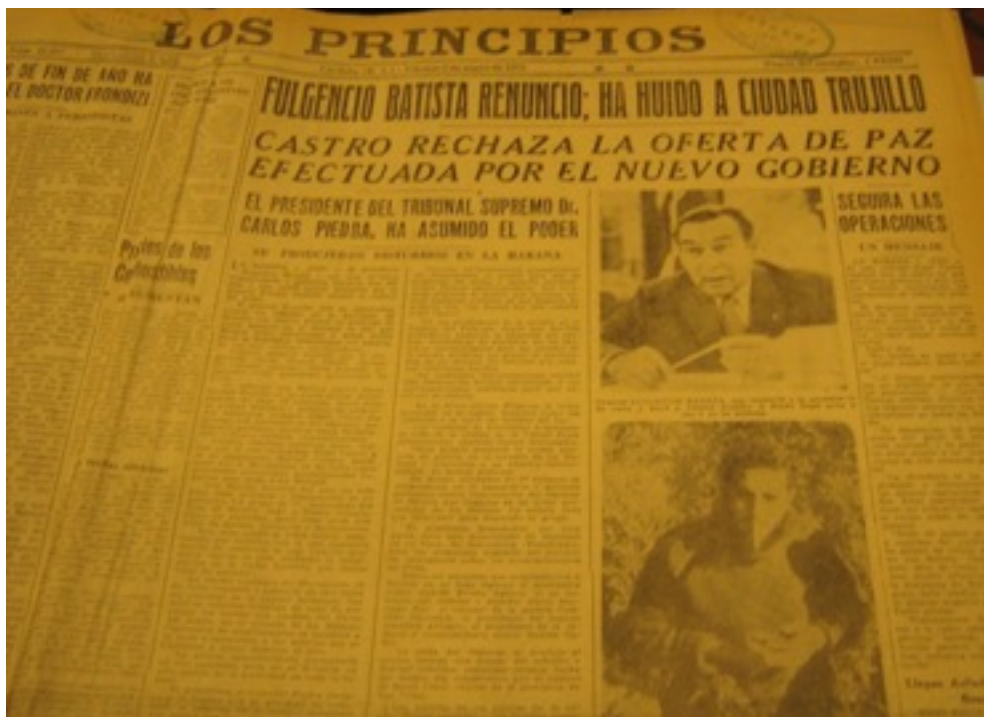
LOS PRINCIPIOS

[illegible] DE FIN DE AÑO HA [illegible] EL DOCTOR FRONDIZI

FULGENCIO BATISTA RENUNCIO: HA HUIDO A CIUDAD TRUJILLO

CASTRO RECHAZA LA OFERTA DE PAZ EFECTUADA POR EL NUEVO GOBIERNO

EL PRESIDENTE DEL TRIBUNAL SUPREMO Dr. CARLOS PIEDRA, HA ASUMIDO EL PODER

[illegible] EN LA MAÑANA

Precios de los Combustibles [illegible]

SEGUIRA LAS OPERACIONES

EN MENSAJE

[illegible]

Llegan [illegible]